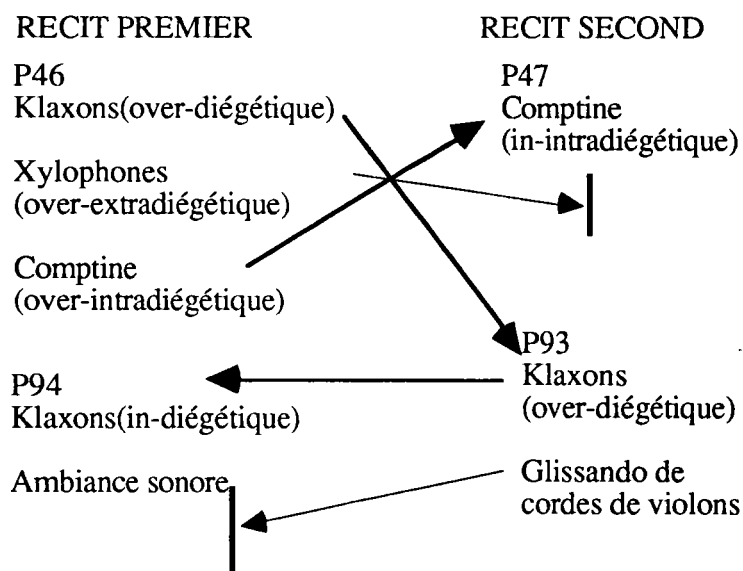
RECIT PREMIER

P46
Klaxons(over-diégétique)

Xylophones
(over-extradiégétique)

Comptine
(over-intradiégétique)

P94
Klaxons(in-diégétique)

Ambiance sonore

RECIT SECOND

P47
Comptine
(in-intradiégétique)

P93
Klaxons
(over-diégétique)

Glissando de
cordes de violons